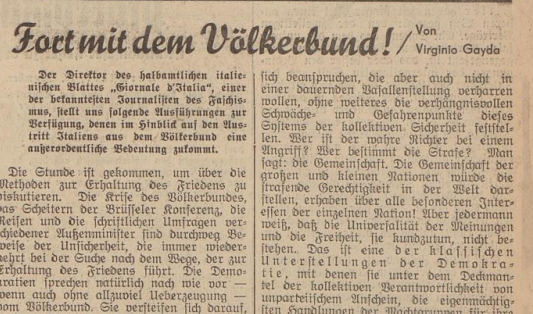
Fort mit dem Völkerbund! / Von Virginio Gayda

Der Direktor des halbamtlichen italienischen Blattes „Giornale d'Italia", einer der bekanntesten Journalisten des Faschismus, stellt uns folgende Ausführungen zur Verfügung, denen im Hinblick auf den Austritt Italiens aus dem Völkerbund eine außerordentliche Bedeutung zukommt.

Die Stunde ist gekommen, um über die Methoden zur Erhaltung des Friedens zu diskutieren. Die Krise des Völkerbundes, das Scheitern der Brüsseler Konferenz, die Reisen und die schriftlichen Umfragen verschiedener Außenminister sind durchweg Beweise der Unsicherheit, die immer wiederkehrt bei der Suche nach dem Wege, der zur Erhaltung des Friedens führt. Die Demokratien sprechen natürlich nach wie vor — wenn auch ohne allzuviel Ueberzeugung — vom Völkerbund. Sie versteifen sich darauf, sich beanspruchen, die aber auch nicht in einer dauernden Vasallenstellung verharren wollen, ohne weiteres die verhängnisvollen Schwäche- und Gefahrenpunkte dieses Systems der kollektiven Sicherheit feststellen. Wer ist der wahre Richter bei einem Angriff? Wer bestimmt die Strafe? Man sagt: die Gemeinschaft. Die Gemeinschaft der großen und kleinen Nationen würde die strafende Gerechtigkeit in der Welt darstellen, erhaben über alle besonderen Interessen der einzelnen Nation! Aber jedermann weiß, daß die Universalität der Meinungen und die Freiheit, sie kundzutun, nicht bestehen. Das ist eine der klassischen Unterstellungen der Demokratie, mit denen sie unter dem Deckmantel der kollektiven Verantwortlichkeit von unparteiischem Anschein, die eigenmächtigen Handlungen der Machtnormen für ihre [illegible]